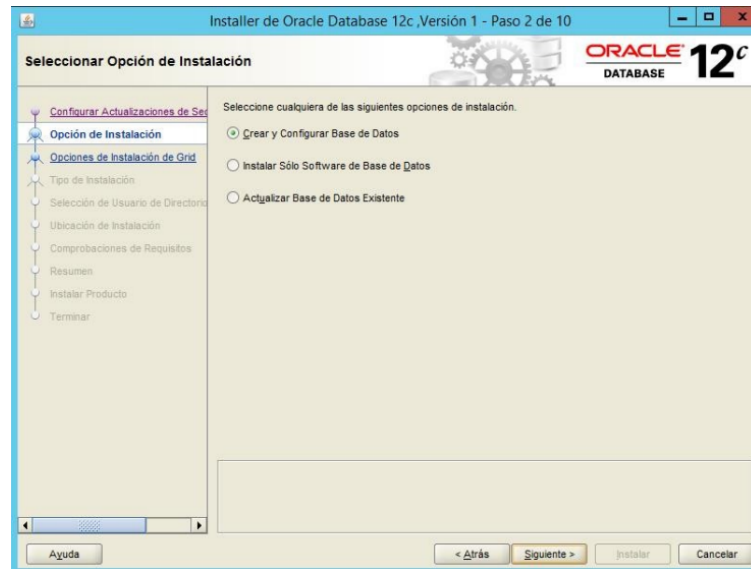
Installer de Oracle Database 12c ,Versión 1 - Paso 2 de 10

Seleccionar Opción de Instalación

ORACLE DATABASE $12^c$

Configurar Actualizaciones de Seg
Opción de Instalación
Opciones de Instalación de Grid
Tipo de Instalación
Selección de Usuario de Directorio
Ubicación de Instalación
Comprobaciones de Requisitos
Resumen
Instalar Producto
Terminar

Seleccione cualquiera de las siguientes opciones de instalación.

Crear y Configurar Base de Datos

Instalar Sólo Software de Base de Datos

Actualizar Base de Datos Existente

Ayuda

< Atrás

Siguiente >

Instalar

Cancelar